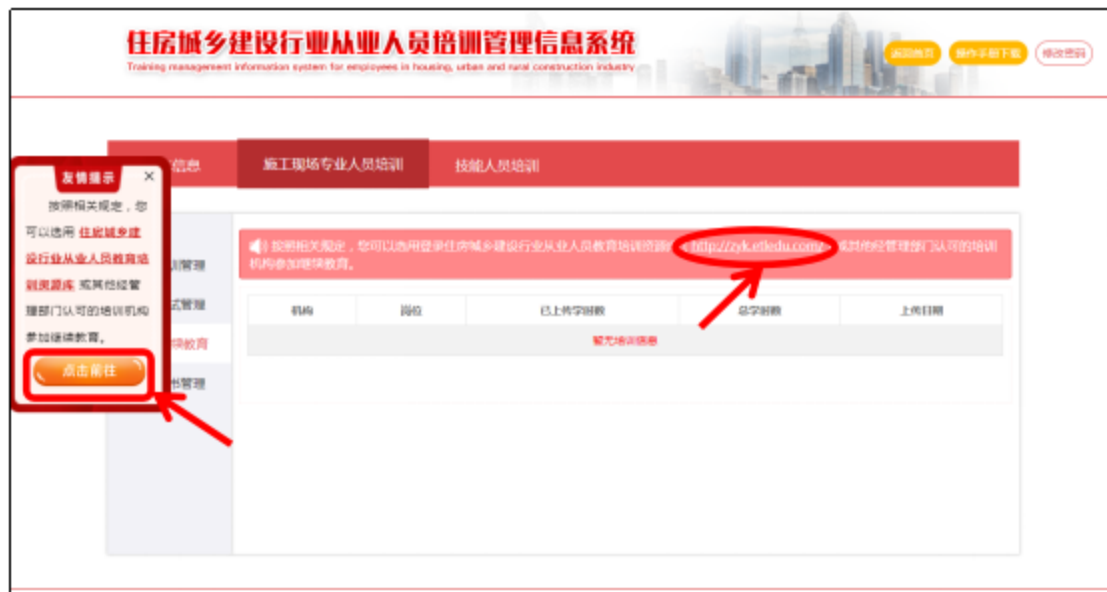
住房城乡建设行业从业人员培训管理信息系统
Training management information system for employees in housing, urban and rural construction industry

返回首页 操作手册下载 修改密码

信息 施工现场专业人员培训 技能人员培训

友情提示 ×

按照相关规定，您可以选用 住房城乡建设行业从业人员教育培训资源库 或其他经管理部门认可的培训机构参加继续教育。

点击前往

训管理
试管理
续教育
书管理

按照相关规定，您可以选用登录住房城乡建设行业从业人员教育培训资源库（http://zyk.ettedu.com）或其他经管理部门认可的培训机构参加继续教育。

| 机构 | 岗位 | 已上传学时数 | 总学时数 | 上传日期 |
|---|---|---|---|---|
| 暂无培训信息 | | | | |